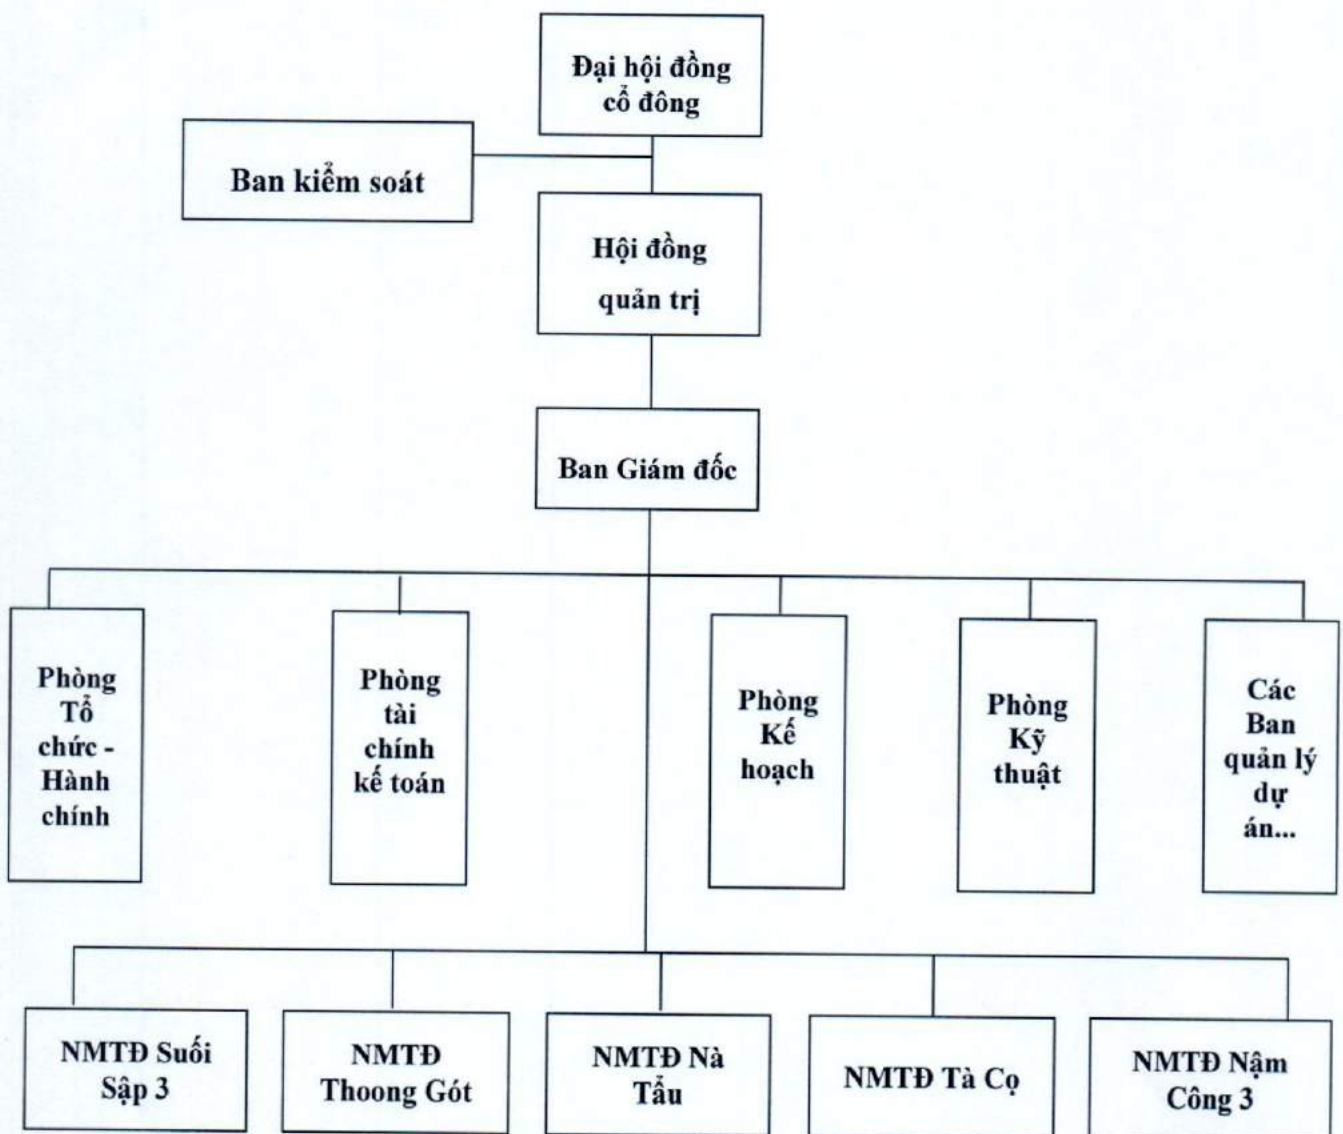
Đại hội đồng cổ đông

Ban kiểm soát

Hội đồng quản trị

Ban Giám đốc

Phòng Tổ chức - Hành chính

Phòng tài chính kế toán

Phòng Kế hoạch

Phòng Kỹ thuật

Các Ban quản lý dự án...

NMTĐ Suối Sập 3

NMTĐ Thoong Gót

NMTĐ Nà Tẩu

NMTĐ Tà Cọ

NMTĐ Nậm Công 3